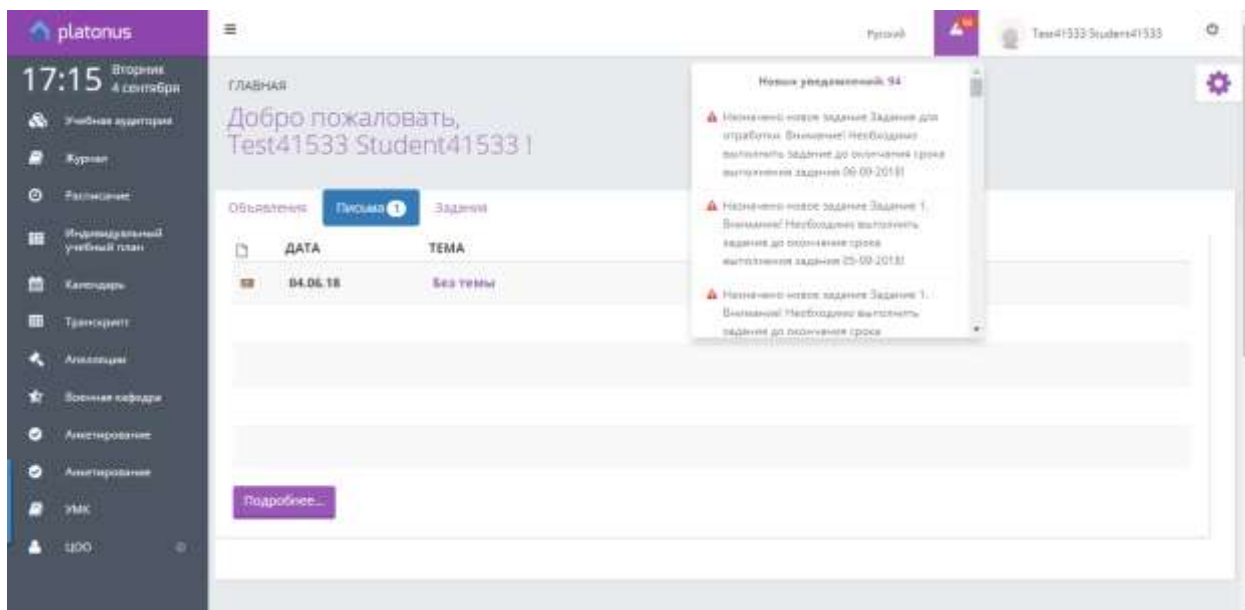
platonus

17:15 Вторник 4 сентября

Учебная аудитория
Журнал
Расписание
Индивидуальный учебный план
Календарь
Транскрипт
Апелляция
Военная кафедра
Анкетирование
Анкетирование
УМК
ЦОО

≡

Русский

Test41533 Student41533

ГЛАВНАЯ

Добро пожаловать, Test41533 Student41533 !

Объявления
Письма 1
Задания

| | ДАТА | ТЕМА |
|---|---|---|
| | 04.06.18 | Без темы |

Подробнее...

Новых уведомлений: 94

Назначено новое задание Задание для отработки. Внимание! Необходимо выполнить задание до окончания срока выполнения задания 06-09-2018!

Назначено новое задание Задание 1. Внимание! Необходимо выполнить задание до окончания срока выполнения задания 25-09-2018!

Назначено новое задание Задание 1. Внимание! Необходимо выполнить задание до окончания срока